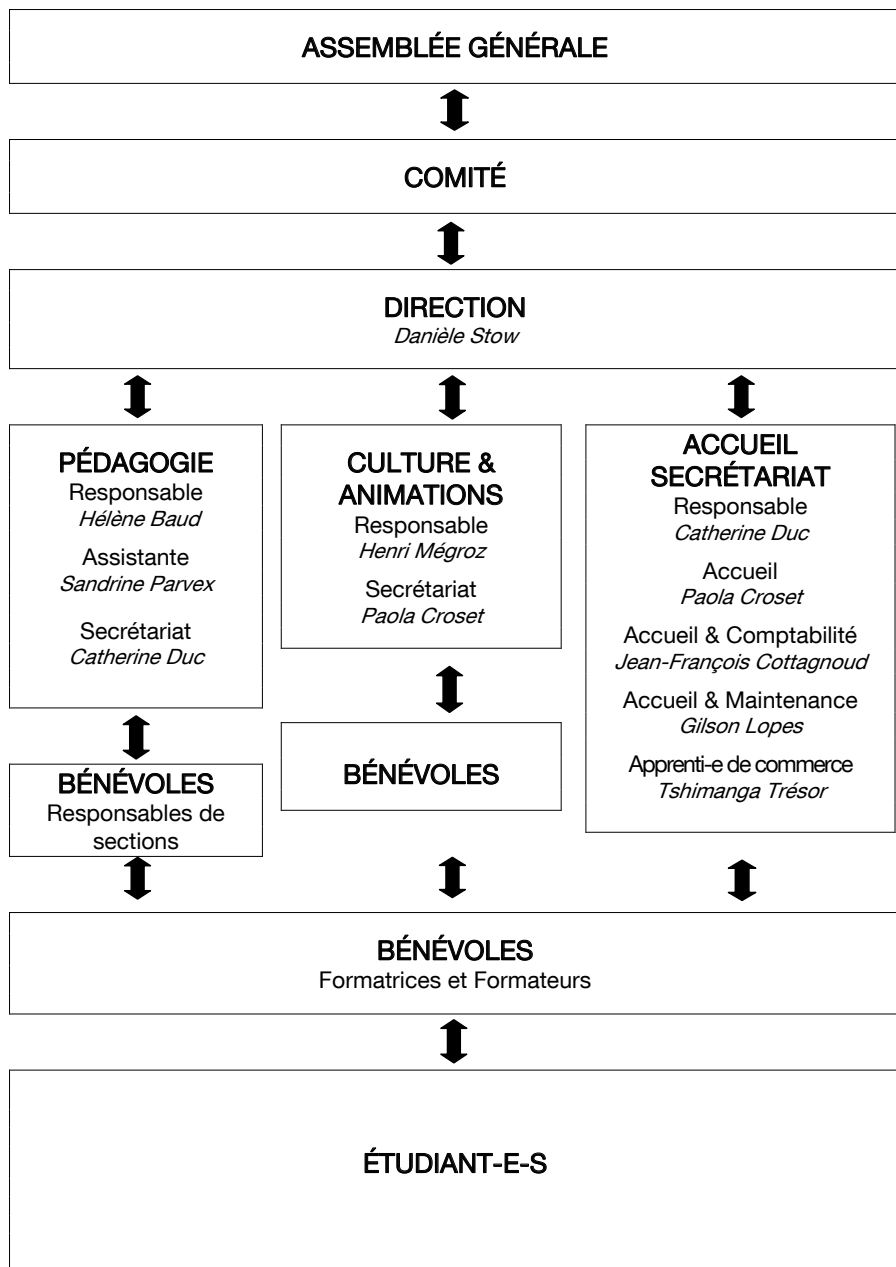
ASSEMBLÉE GÉNÉRALE

COMITÉ

DIRECTION
Danièle Stow

PÉDAGOGIE
Responsable
Hélène Baud
Assistante
Sandrine Parvex
Secrétariat
Catherine Duc

CULTURE & ANIMATIONS
Responsable
Henri Mégroz
Secrétariat
Paola Croset

ACCUEIL SECRÉTARIAT
Responsable
Catherine Duc
Accueil
Paola Croset
Accueil & Comptabilité
Jean-François Cottagnoud
Accueil & Maintenance
Gilson Lopes
Apprenti-e de commerce
Tshimanga Trésor

BÉNÉVOLES
Responsables de sections

BÉNÉVOLES

BÉNÉVOLES
Formatrices et Formateurs

ÉTUDIANT-E-S